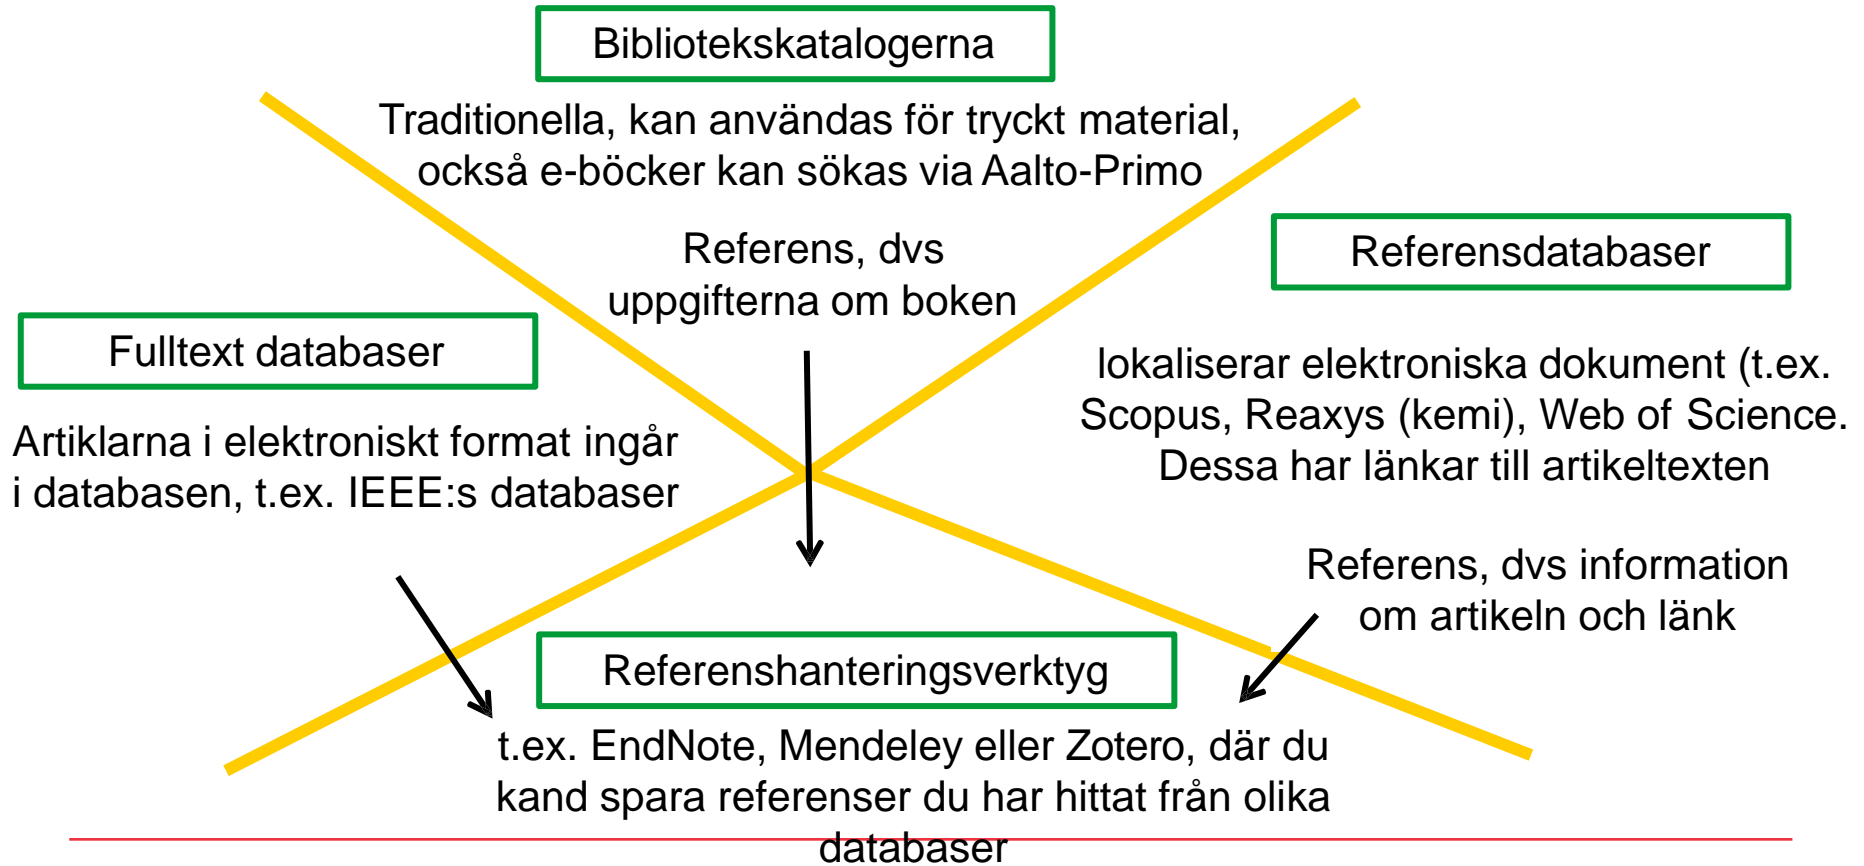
Bibliotekskatalogerna

Traditionella, kan användas för tryckt material, också e-böcker kan sökas via Aalto-Primo

Referens, dvs uppgifterna om boken

Referensdatabaser

Fulltext databaser

lokaliserar elektroniska dokument (t.ex. Scopus, Reaxys (kemi), Web of Science. Dessa har länkar till artikeltexten

Artiklarna i elektroniskt format ingår i databasen, t.ex. IEEE:s databaser

Referens, dvs information om artikeln och länk

Referenshanteringsverktyg

t.ex. EndNote, Mendeley eller Zotero, där du kand spara referenser du har hittat från olika databaser